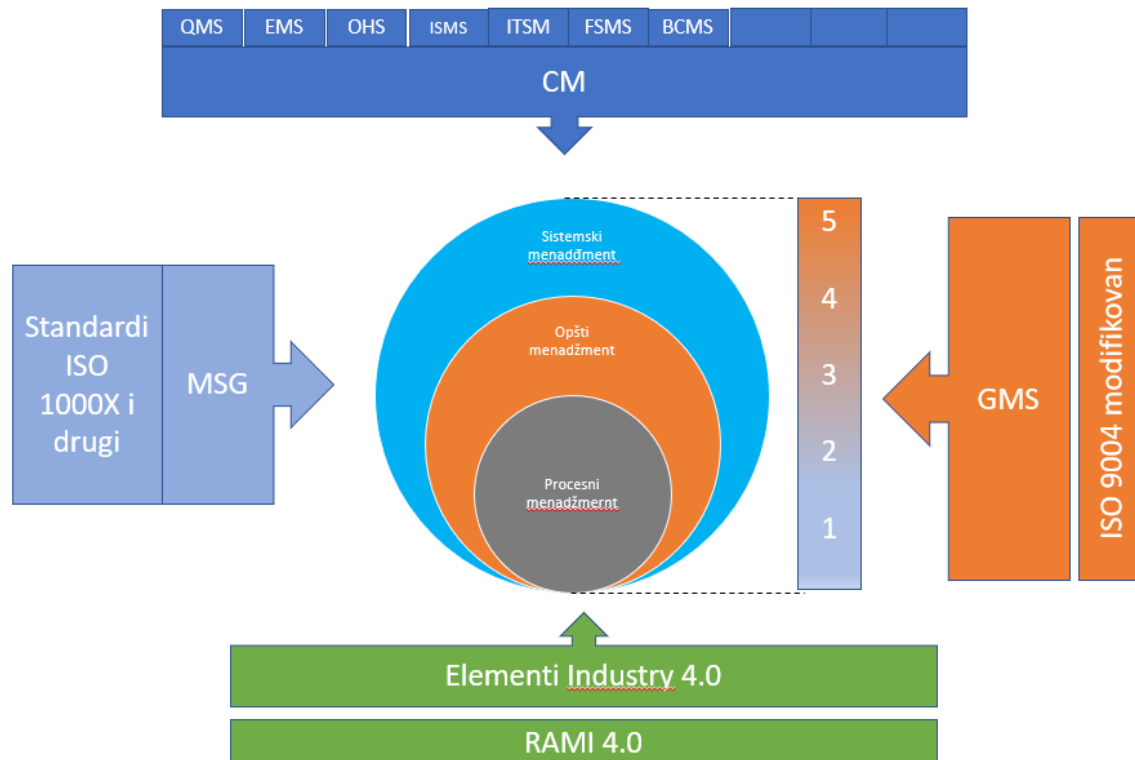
| QMS | EMS | OHS | ISMS | ITSM | FSMS | BCMS | | | |
|---|---|---|---|---|---|---|---|---|---|

CM

Standardi ISO 1000X i drugi

MSG

Sistemski menadđment

Opšti menadžment

Procesni menadžmernt

5
4
3
2
1

GMS

ISO 9004 modifikovan

Elementi Industry 4.0

RAMI 4.0